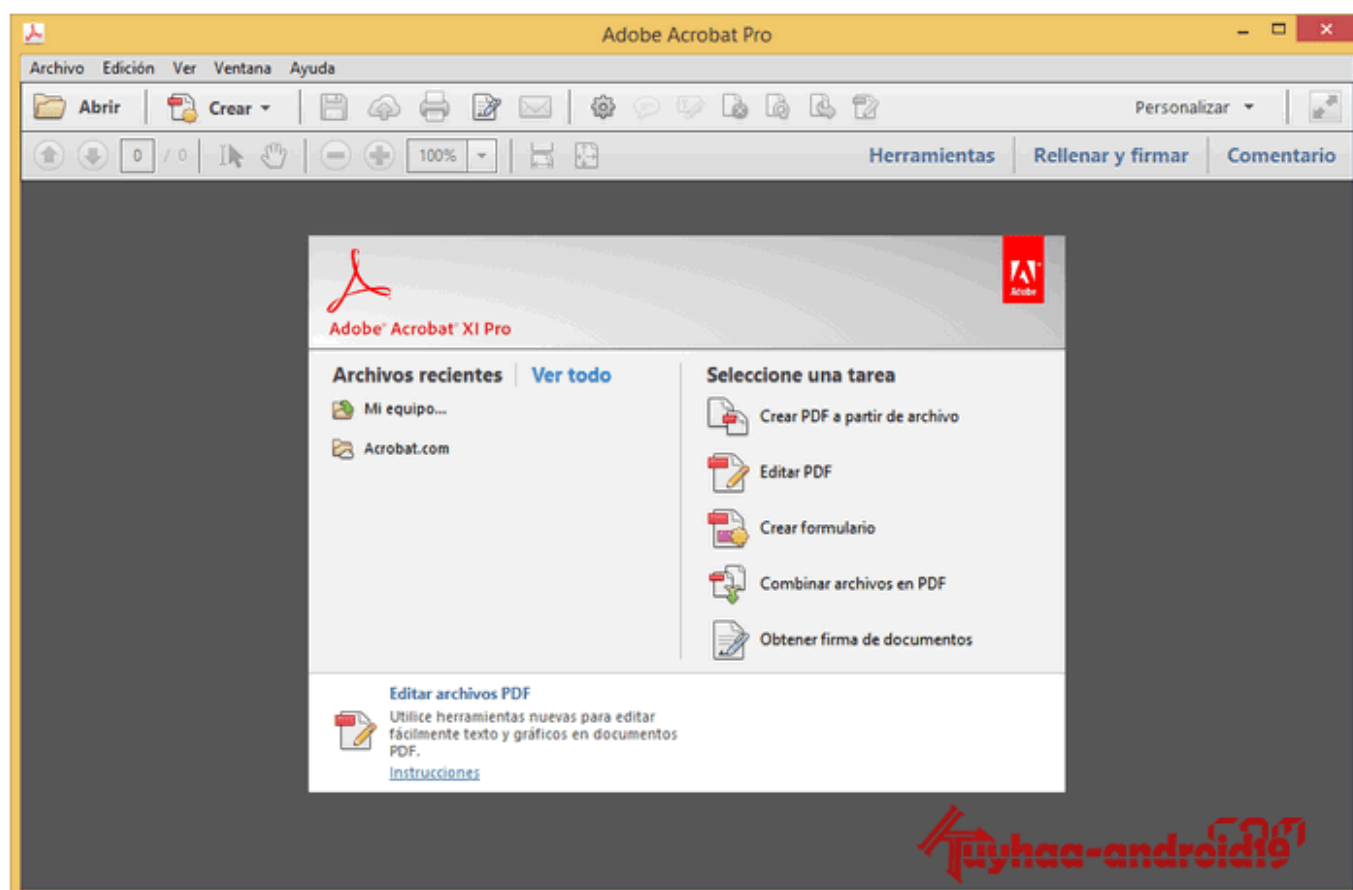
Adobe Acrobat Pro

Archivo Edición Ver Ventana Ayuda

Abrir Crear

Personalizar

0 / 0 100%

Herramientas Rellenar y firmar Comentario

Adobe® Acrobat® XI Pro

Adobe

Archivos recientes | Ver todo

Mi equipo...

Acrobat.com

Seleccione una tarea

Crear PDF a partir de archivo

Editar PDF

Crear formulario

Combinar archivos en PDF

Obtener firma de documentos

Editar archivos PDF

Utilice herramientas nuevas para editar fácilmente texto y gráficos en documentos PDF.

Instrucciones

tuyhaa-android19